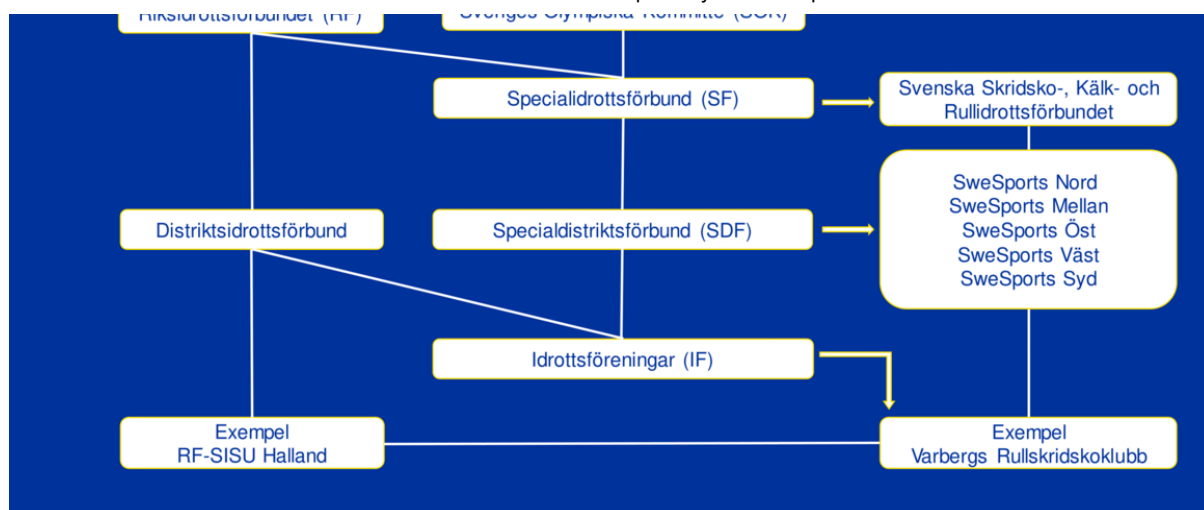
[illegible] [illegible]

Specialidrottsförbund (SF)

Svenska Skridsko-, Kälk- och Rullidrottsförbundet

Distriktsidrottsförbund

Specialdistriktsförbund (SDF)

SweSports Nord
SweSports Mellan
SweSports Öst
SweSports Väst
SweSports Syd

Idrottsföreningar (IF)

Exempel
RF-SISU Halland

Exempel
Varbergs Rullskridskoklubb